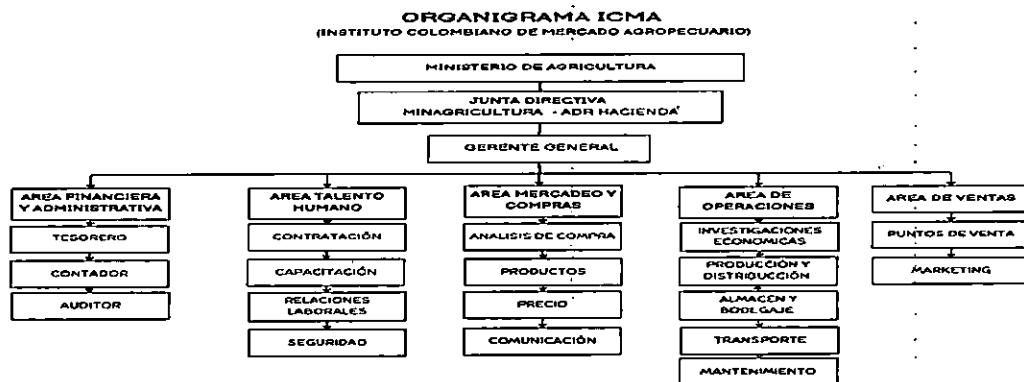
ORGANIGRAMA ICMA
(INSTITUTO COLOMBIANO DE MERCADO AGROPECUARIO)

MINISTERIO DE AGRICULTURA

JUNTA DIRECTIVA
MINAGRICULTURA - ADR HACIENDA

GERENTE GENERAL

AREA FINANCIERA Y ADMINISTRATIVA

TESORERO

CONTADOR

AUDITOR

AREA TALENTO HUMANO

CONTRATACIÓN

CAPACITACIÓN

RELACIONES LABORALES

SEGURIDAD

AREA MERCADEO Y COMPRAS

ANALISIS DE COMPRA

PRODUCTOS

PRECIO

COMUNICACIÓN

AREA DE OPERACIONES

INVESTIGACIONES ECONOMICAS

PRODUCCIÓN Y DISTRIBUCCIÓN

ALMACEN Y BODEGAJE

TRANSPORTE

MANTENIMIENTO

AREA DE VENTAS

PUNTOS DE VENTA

MARKETING